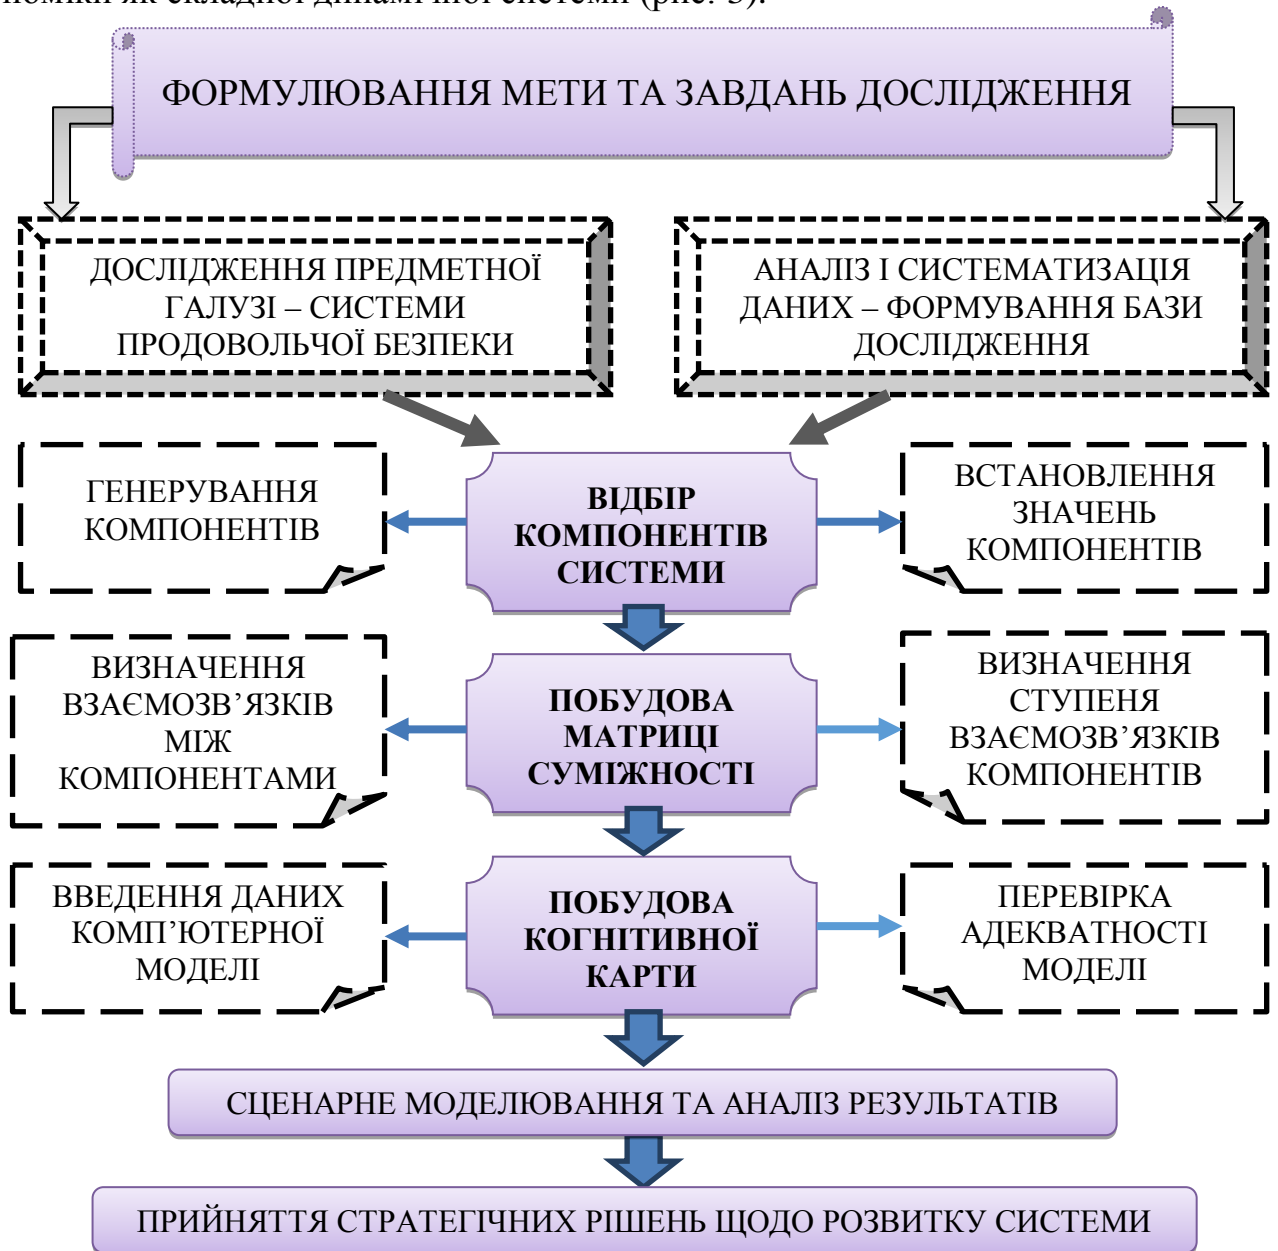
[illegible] (рис. 3).

ФОРМУЛЮВАННЯ МЕТИ ТА ЗАВДАНЬ ДОСЛІДЖЕННЯ

ДОСЛІДЖЕННЯ ПРЕДМЕТНОЇ ГАЛУЗІ – СИСТЕМИ ПРОДОВОЛЬЧОЇ БЕЗПЕКИ

АНАЛІЗ І СИСТЕМАТИЗАЦІЯ ДАНИХ – ФОРМУВАННЯ БАЗИ ДОСЛІДЖЕННЯ

ГЕНЕРУВАННЯ КОМПОНЕНТІВ

ВІДБІР КОМПОНЕНТІВ СИСТЕМИ

ВСТАНОВЛЕННЯ ЗНАЧЕНЬ КОМПОНЕНТІВ

ВИЗНАЧЕННЯ ВЗАЄМОЗВ’ЯЗКІВ МІЖ КОМПОНЕНТАМИ

ПОБУДОВА МАТРИЦІ СУМІЖНОСТІ

ВИЗНАЧЕННЯ СТУПЕНЯ ВЗАЄМОЗВ’ЯЗКІВ КОМПОНЕНТІВ

ВВЕДЕННЯ ДАНИХ КОМП’ЮТЕРНОЇ МОДЕЛІ

ПОБУДОВА КОГНІТИВНОЇ КАРТИ

ПЕРЕВІРКА АДЕКВАТНОСТІ МОДЕЛІ

СЦЕНАРНЕ МОДЕЛЮВАННЯ ТА АНАЛІЗ РЕЗУЛЬТАТІВ

ПРИЙНЯТТЯ СТРАТЕГІЧНИХ РІШЕНЬ ЩОДО РОЗВИТКУ СИСТЕМИ